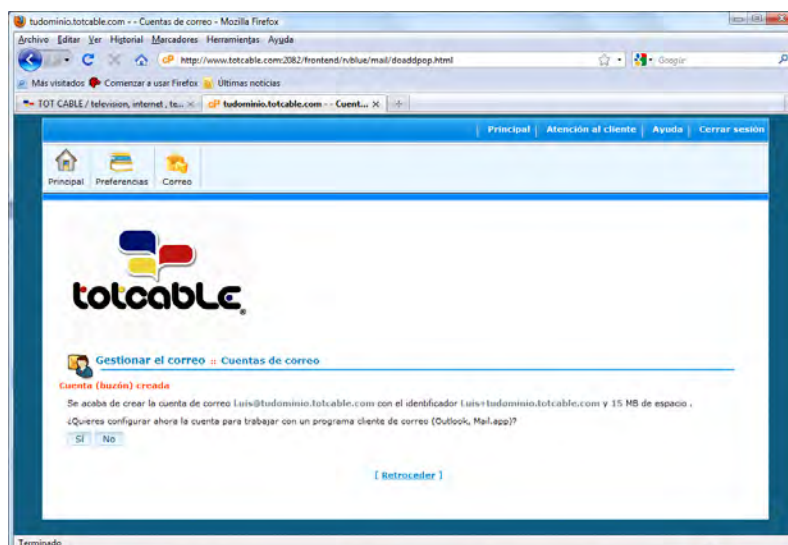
tudominio.totcable.com - - Cuentas de correo - Mozilla Firefox

Archivo Editar Ver Historial Marcadores Herramientas Ayuda

http://www.totcable.com:2082/frontend/x/blue/mail/doaddpop.html

Google

Más visitados Comenzar a usar Firefox Últimas noticias

TOT CABLE / television, internet , te... ×

tudominio.totcable.com - - Cuent... ×

+

Principal | Atención al cliente | Ayuda | Cerrar sesión

Principal Preferencias Correo

totcable

Gestionar el correo :: Cuentas de correo

Cuenta (buzón) creada

Se acaba de crear la cuenta de correo Luis@tudominio.totcable.com con el identificador Luis+tudominio.totcable.com y 15 MB de espacio .

¿Quieres configurar ahora la cuenta para trabajar con un programa cliente de correo (Outlook, Mail.app)?

Sí No

[ Retroceder ]

Terminado